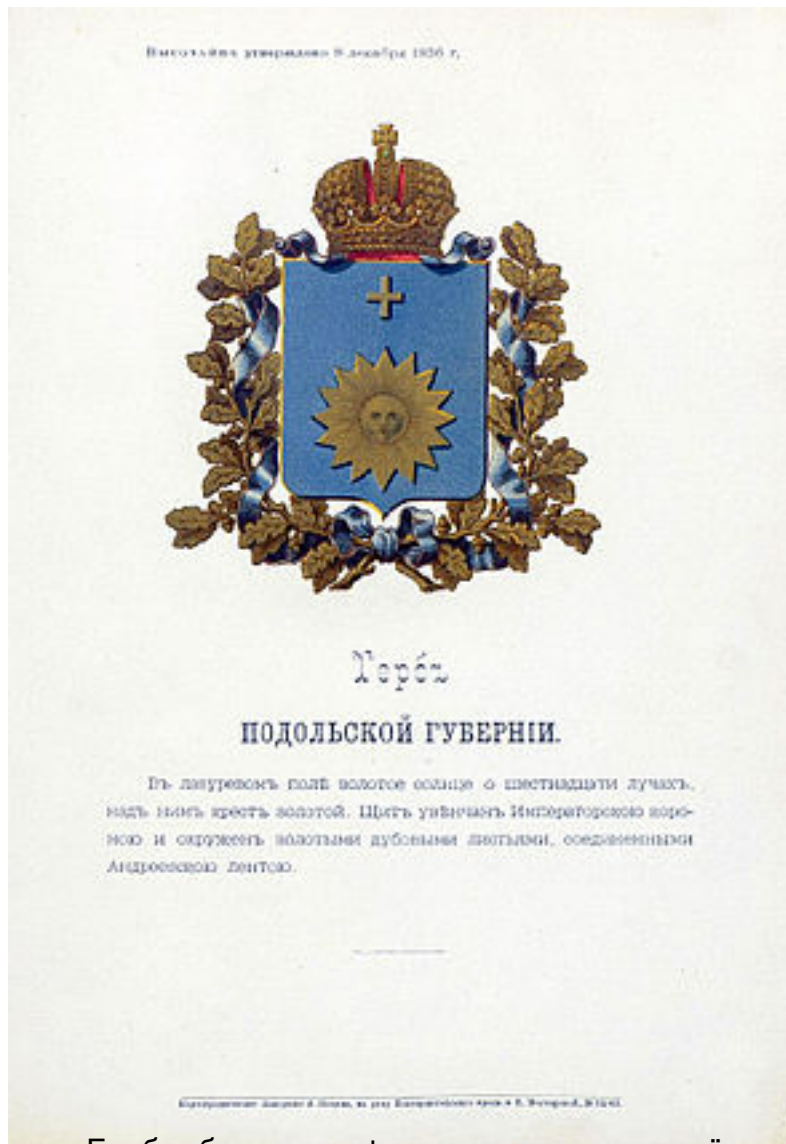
Высочайше утверждено 8 декабря 1856 г.

Гербъ

ПОДОЛЬСКОЙ ГУБЕРНІИ.

Въ лазуревомъ полѣ золотое солнце о шестнадцати лучахъ, надъ нимъ крестъ золотой. Щитъ увѣнчанъ Императорскою короною и окруженъ золотыми дубовыми листьями, соединенными Андреевскою лентою.

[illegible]